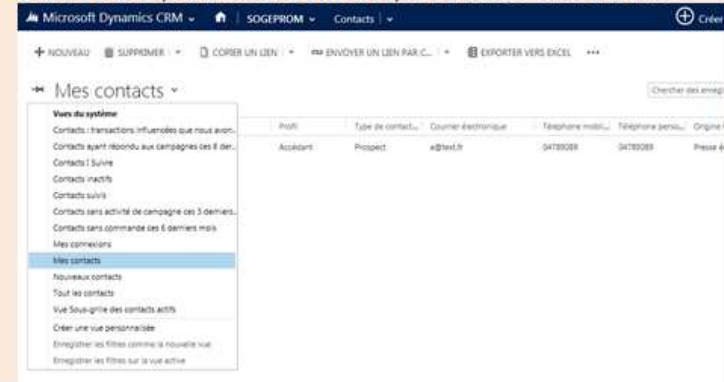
Microsoft Dynamics CRM ⌄ | SOGEPROM ⌄ Contacts | ⌄ Créer

+ NOUVEAU SUPPRIMER | ⌄ COPIER UN LIEN | ⌄ ENVOYER UN LIEN PAR C... | ⌄ EXPORTER VERS EXCEL ···

Mes contacts ⌄

Chercher des enregi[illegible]

Vues du système
Contacts : transactions influencées que nous avon...
Contacts ayant répondu aux campagnes ces 6 der...
Contacts : Suivre
Contacts inactifs
Contacts suivis
Contacts sans activité de campagne ces 3 derniers...
Contacts sans commande ces 6 derniers mois
Mes connexions
Mes contacts
Nouveaux contacts
Tous les contacts
Vue Sous-grille des contacts actifs
Créer une vue personnalisée
Enregistrer les filtres comme la nouvelle vue
Enregistrer les filtres sur la vue active

| Profil | Type de contact... | Courrier électronique | Téléphone mobil... | Téléphone perso... | Origine |
|---|---|---|---|---|---|
| Accédant | Prospect | a@test.fr | 04789089 | 04789089 | Presse é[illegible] |